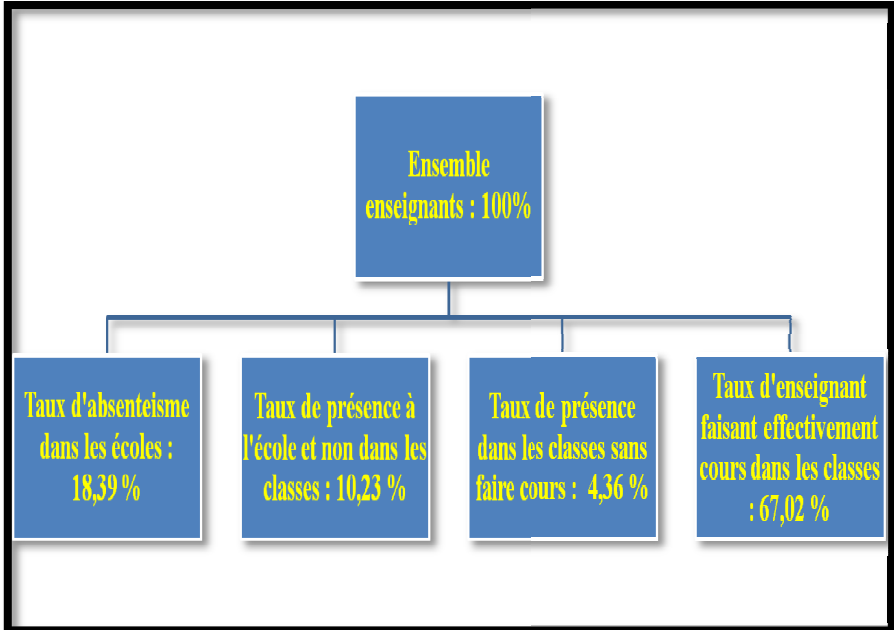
Ensemble enseignants : 100%

Taux d'absenteisme dans les écoles : 18,39 %

Taux de présence à l'école et non dans les classes : 10,23 %

Taux de présence dans les classes sans faire cours : 4,36 %

Taux d'enseignant faisant effectivement cours dans les classes : 67,02 %